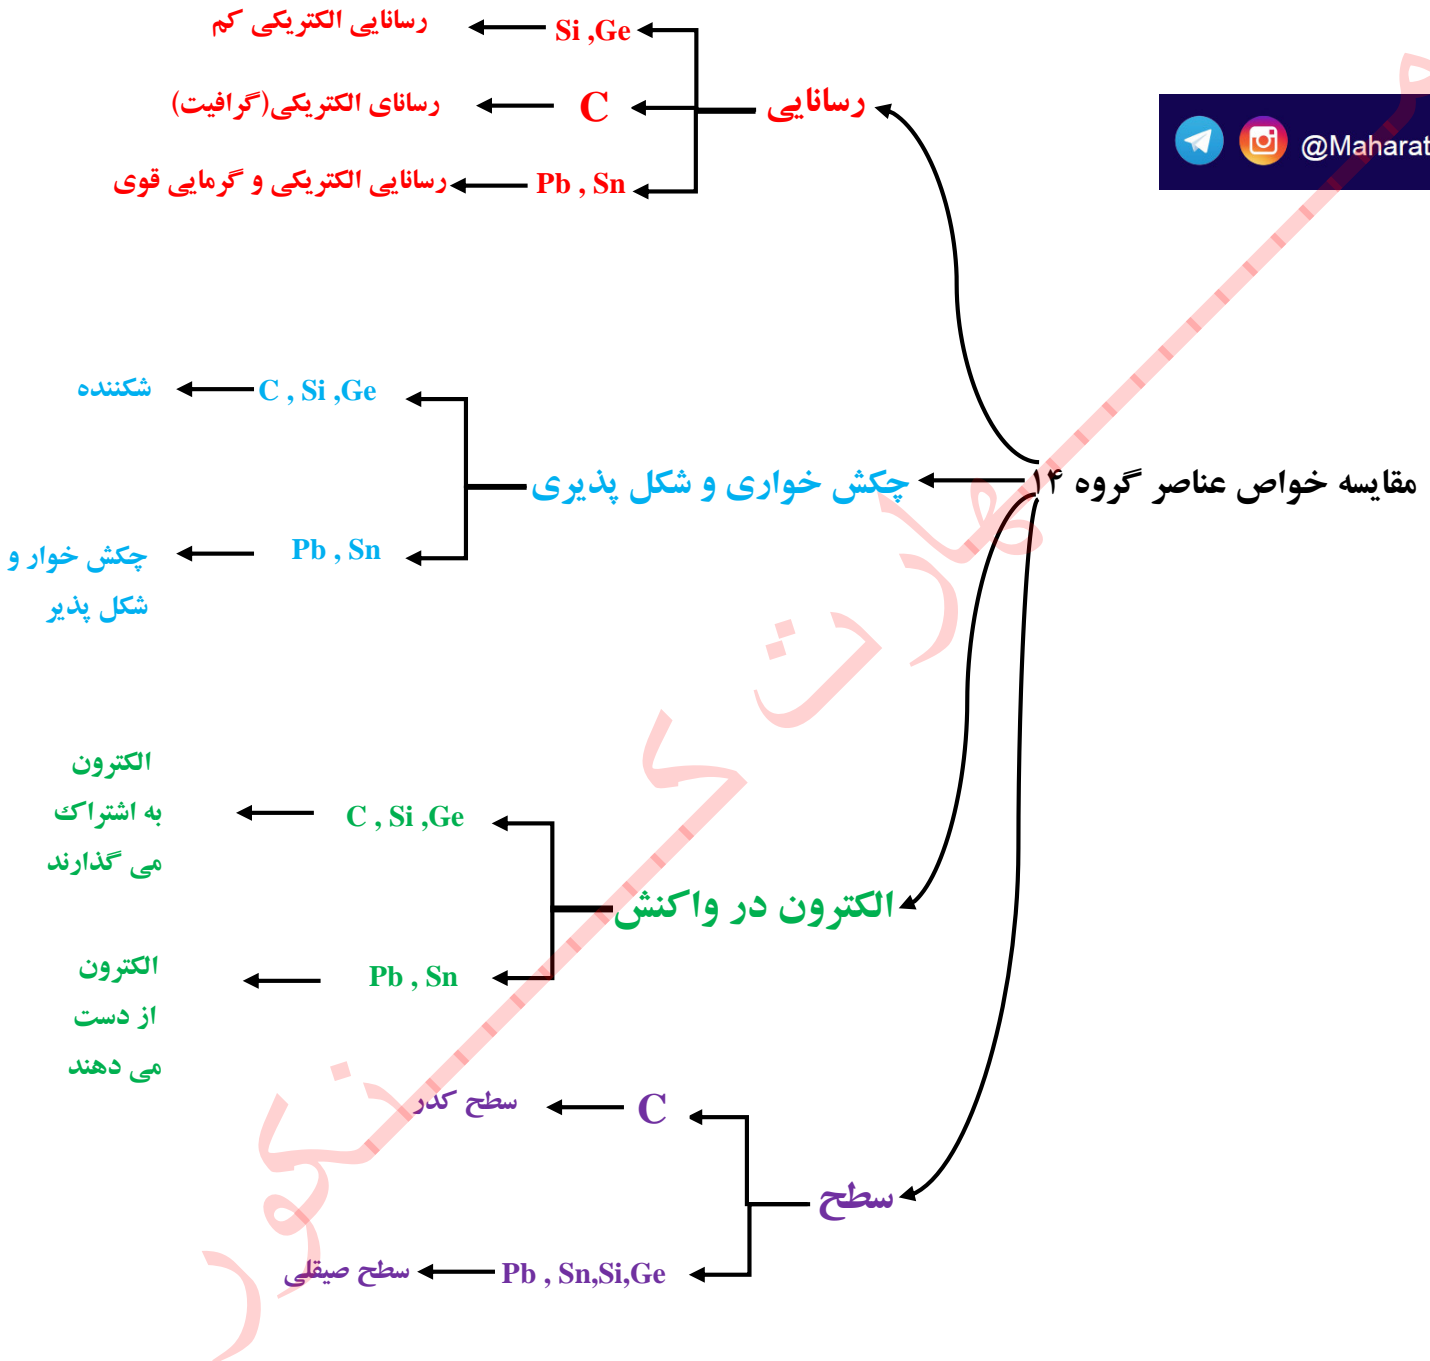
@Maharat

مقایسه خواص عناصر گروه ۱۴

رسانایی

Si ,Ge رسانایی الکتریکی کم

C رسانای الکتریکی(گرافیت)

Pb , Sn رسانایی الکتریکی و گرمایی قوی

چکش خواری و شکل پذیری

C , Si ,Ge شکننده

Pb , Sn چکش خوار و شکل پذیر

الکترون در واکنش

C , Si ,Ge الکترون به اشتراک می گذارند

Pb , Sn الکترون از دست می دهند

سطح

C سطح کدر

Pb , Sn,Si,Ge سطح صیقلی